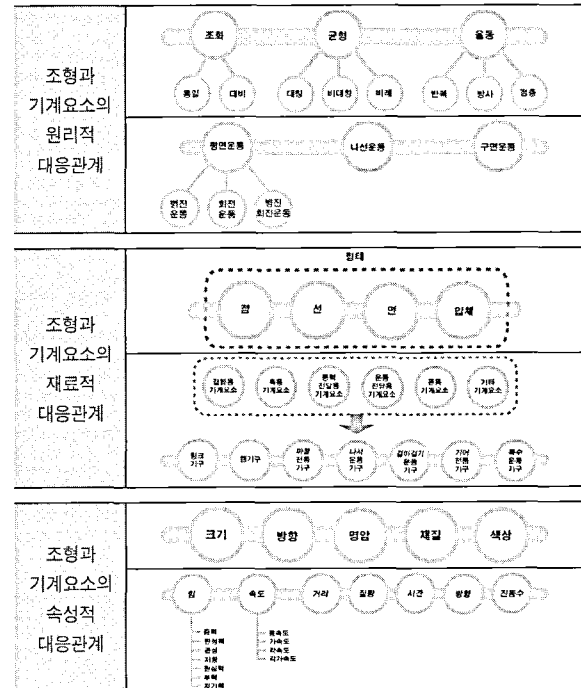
| | |
|---|---|
| 조형과 기계요소의 원리적 대응관계 | 조화 균형 율동 통일 대비 대칭 비대칭 비례 반복 방사 점증 평면운동 나선운동 구면운동 병진 운동 회전 운동 병진 회전운동 |
| 조형과 기계요소의 재료적 대응관계 | 형태 점 선 면 입체 결합용 기계요소 축용 기계요소 운동 전달용 기계요소 운동 전달용 기계요소 관용 기계요소 기타 기계요소 링크 기구 캠기구 마찰 전동 기구 나사 운동 기구 감아걸기 운동 기구 기어 전동 기구 특수 운동 기구 |
| 조형과 기계요소의 속성적 대응관계 | 크기 방향 명암 재질 색상 힘 속도 거리 질량 시간 방향 진동수 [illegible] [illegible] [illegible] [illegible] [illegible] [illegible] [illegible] 등속도 가속도 감속도 각가속도 |